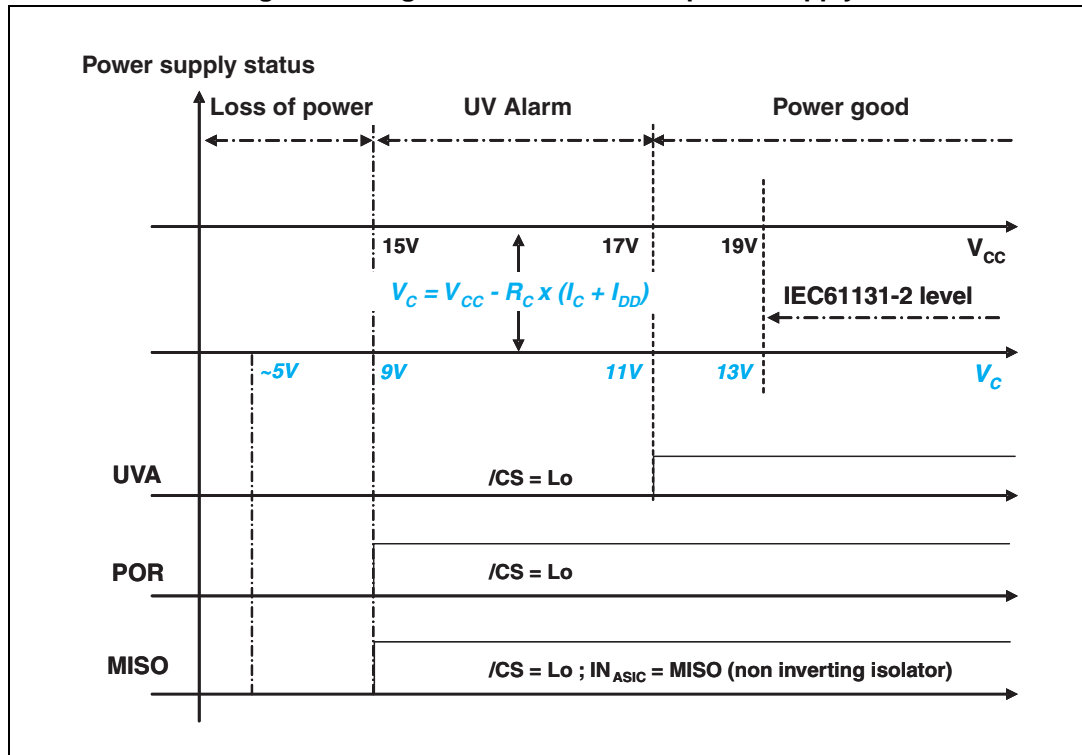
Power supply status

Loss of power

UV Alarm

Power good

15V

17V

19V

$V_{CC}$

$V_C = V_{CC} - R_C \times (I_C + I_{DD})$

IEC61131-2 level

~5V

9V

11V

13V

$V_C$

UVA

/CS = Lo

POR

/CS = Lo

MISO

/CS = Lo ; $IN_{ASIC}$ = MISO (non inverting isolator)